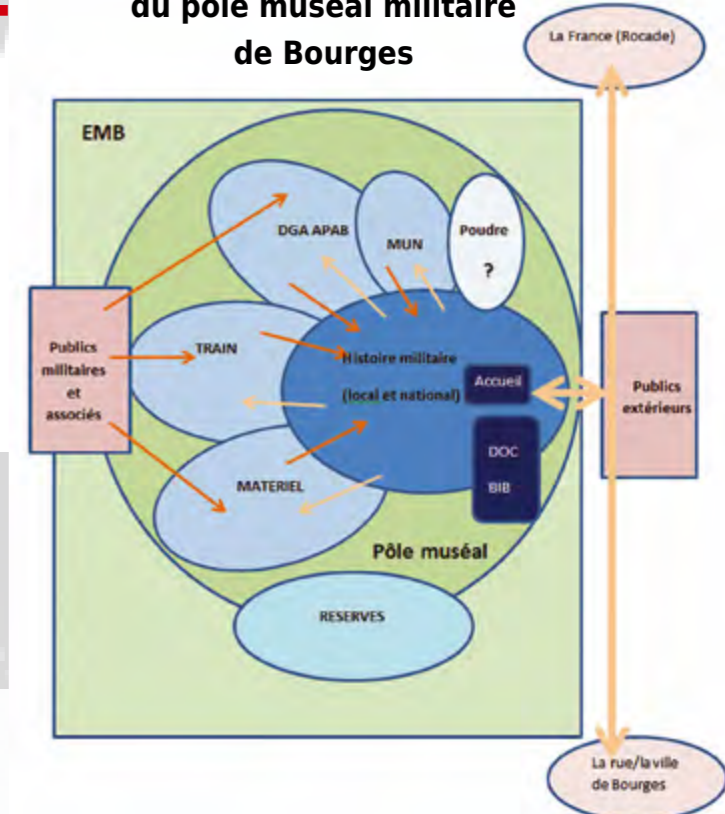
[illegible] du pôle muséal militaire de Bourges

La France (Rocade)

EMB

DGA APAB

MUN

Poudre

?

Publics militaires et associés

TRAIN

Histoire militaire

(local et national)

Accueil

Publics extérieurs

DOC

BIB

MATERIEL

Pôle muséal

RESERVES

La rue/la ville de Bourges